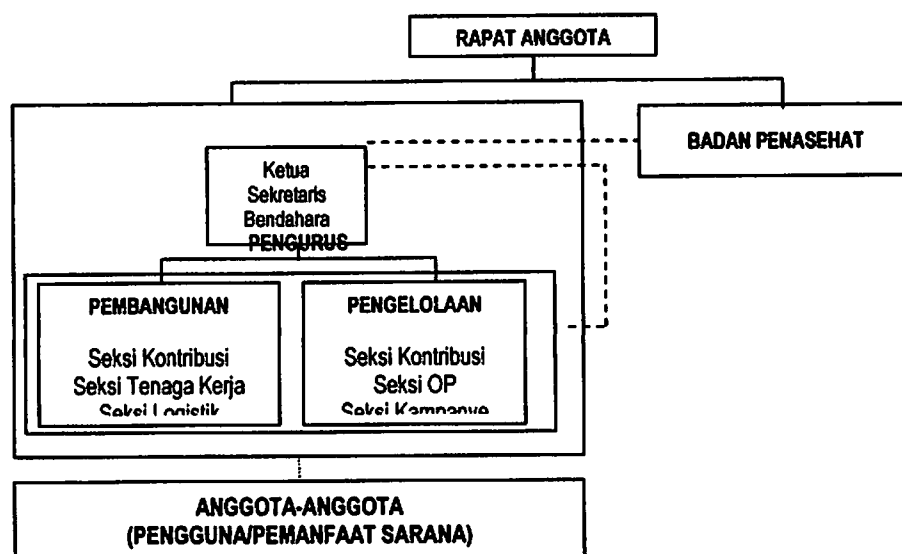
RAPAT ANGGOTA

BADAN PENASEHAT

Ketua
Sekretaris
Bendahara
PENGURUS

PEMBANGUNAN

Seksi Kontribusi
Seksi Tenaga Kerja
Seksi Logistik

PENGELOLAAN

Seksi Kontribusi
Seksi OP
Seksi Kampanye

ANGGOTA-ANGGOTA
(PENGGUNA/PEMANFAAT SARANA)